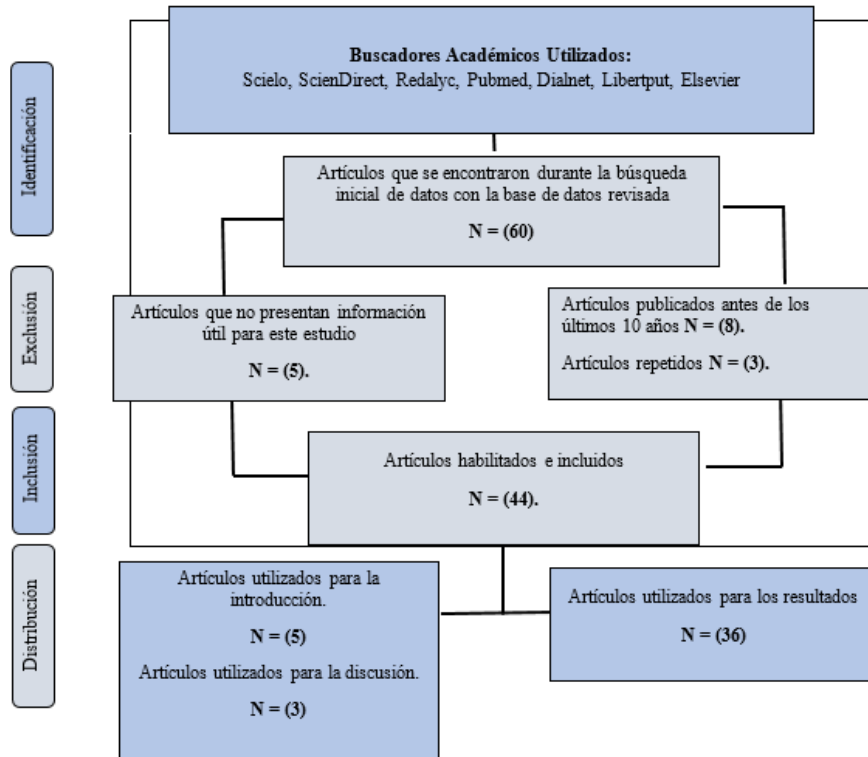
Identificación

Buscadores Académicos Utilizados:
Scielo, ScienDirect, Redalyc, Pubmed, Dialnet, Libertput, Elsevier

Artículos que se encontraron durante la búsqueda inicial de datos con la base de datos revisada

N = (60)

Exclusión

Artículos que no presentan información útil para este estudio

N = (5).

Artículos publicados antes de los últimos 10 años N = (8).

Artículos repetidos N = (3).

Inclusión

Artículos habilitados e incluidos

N = (44).

Distribución

Artículos utilizados para la introducción.

N = (5)

Artículos utilizados para la discusión.

N = (3)

Artículos utilizados para los resultados

N = (36)